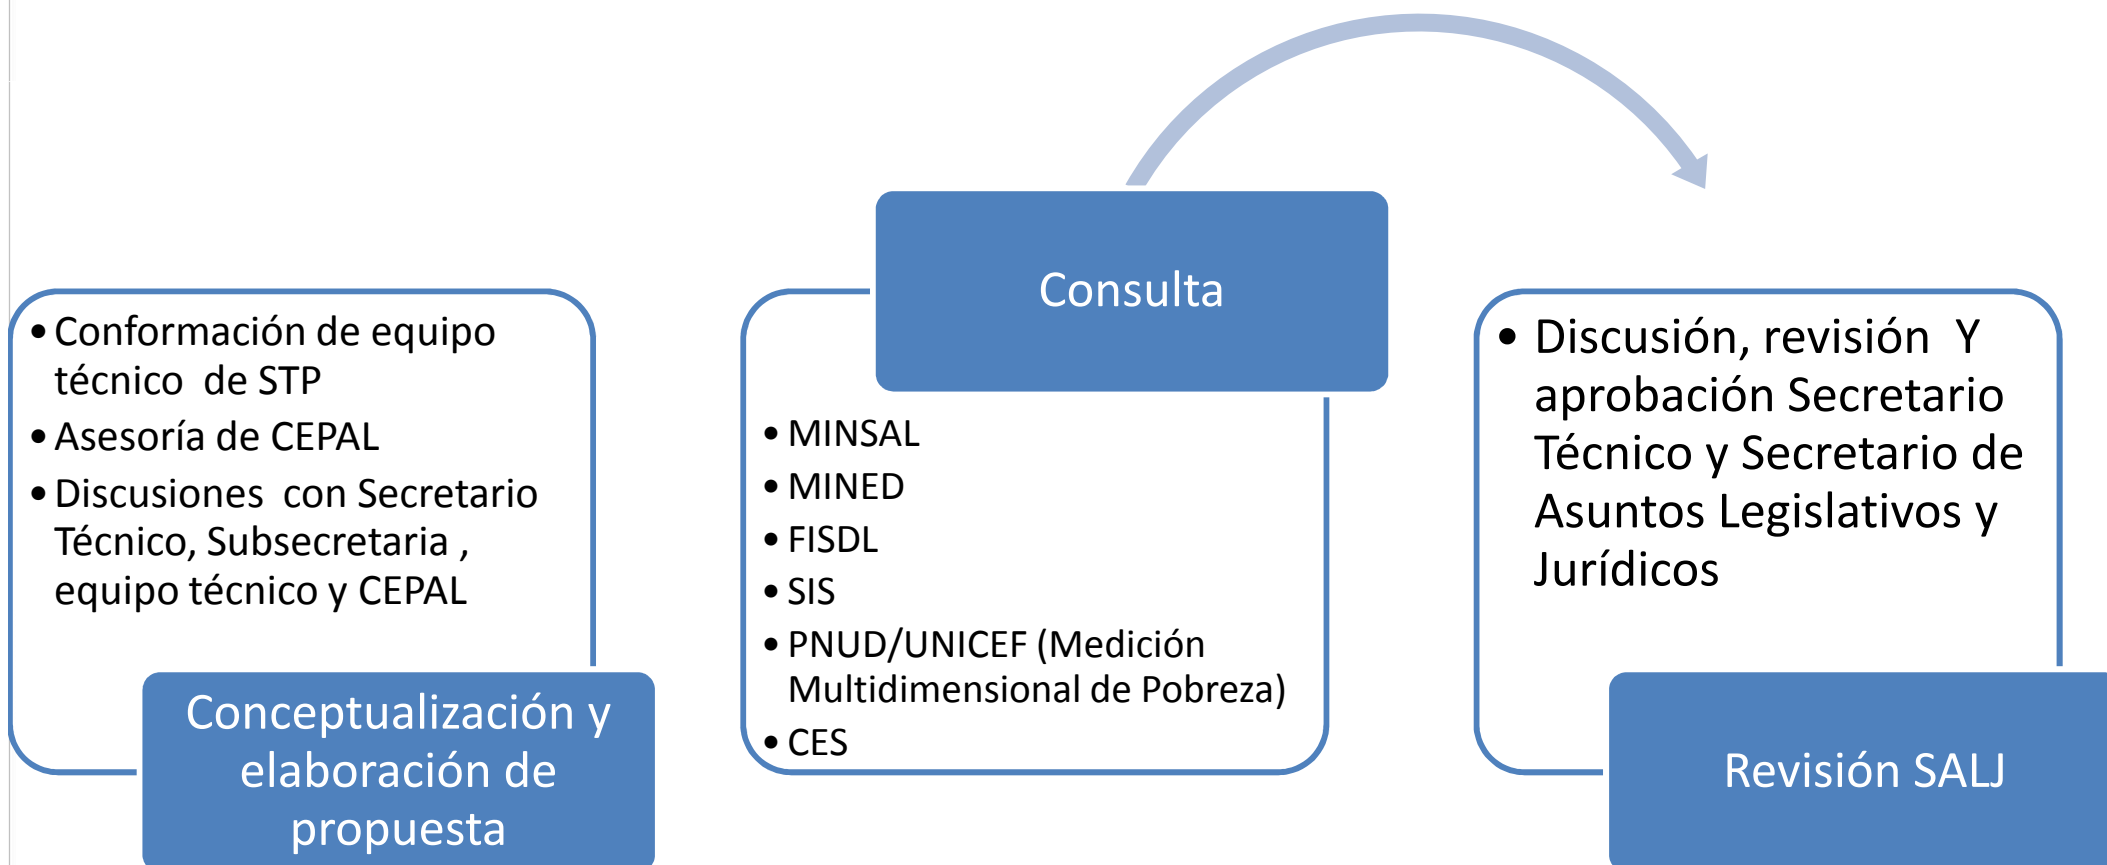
• Conformación de equipo técnico de STP
• Asesoría de CEPAL
• Discusiones con Secretario Técnico, Subsecretaria , equipo técnico y CEPAL

Conceptualización y elaboración de propuesta

Consulta

• MINSAL
• MINED
• FISDL
• SIS
• PNUD/UNICEF (Medición Multidimensional de Pobreza)
• CES

• Discusión, revisión Y aprobación Secretario Técnico y Secretario de Asuntos Legislativos y Jurídicos

Revisión SALJ